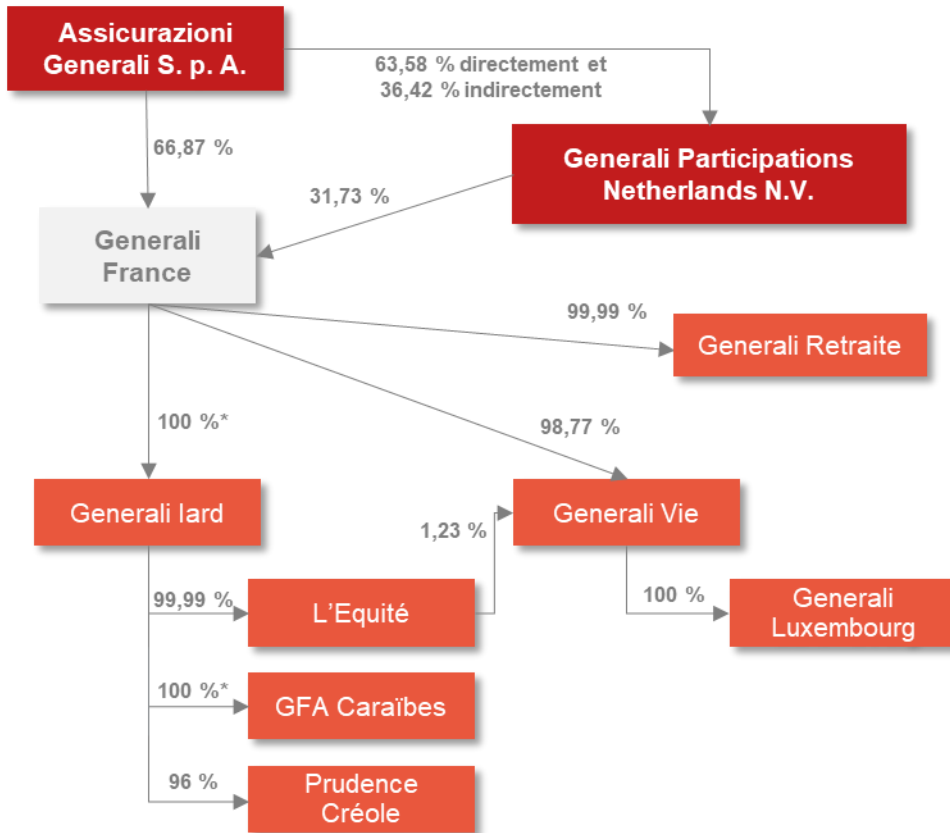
Assicurazioni Generali S. p. A.

63,58 % directement et 36,42 % indirectement

66,87 %

Generali Participations Netherlands N.V.

31,73 %

Generali France

99,99 %

Generali Retraite

100 %*

98,77 %

Generali Iard

1,23 %

Generali Vie

99,99 %

L'Equité

100 %

Generali Luxembourg

100 %*

GFA Caraïbes

96 %

Prudence Créole